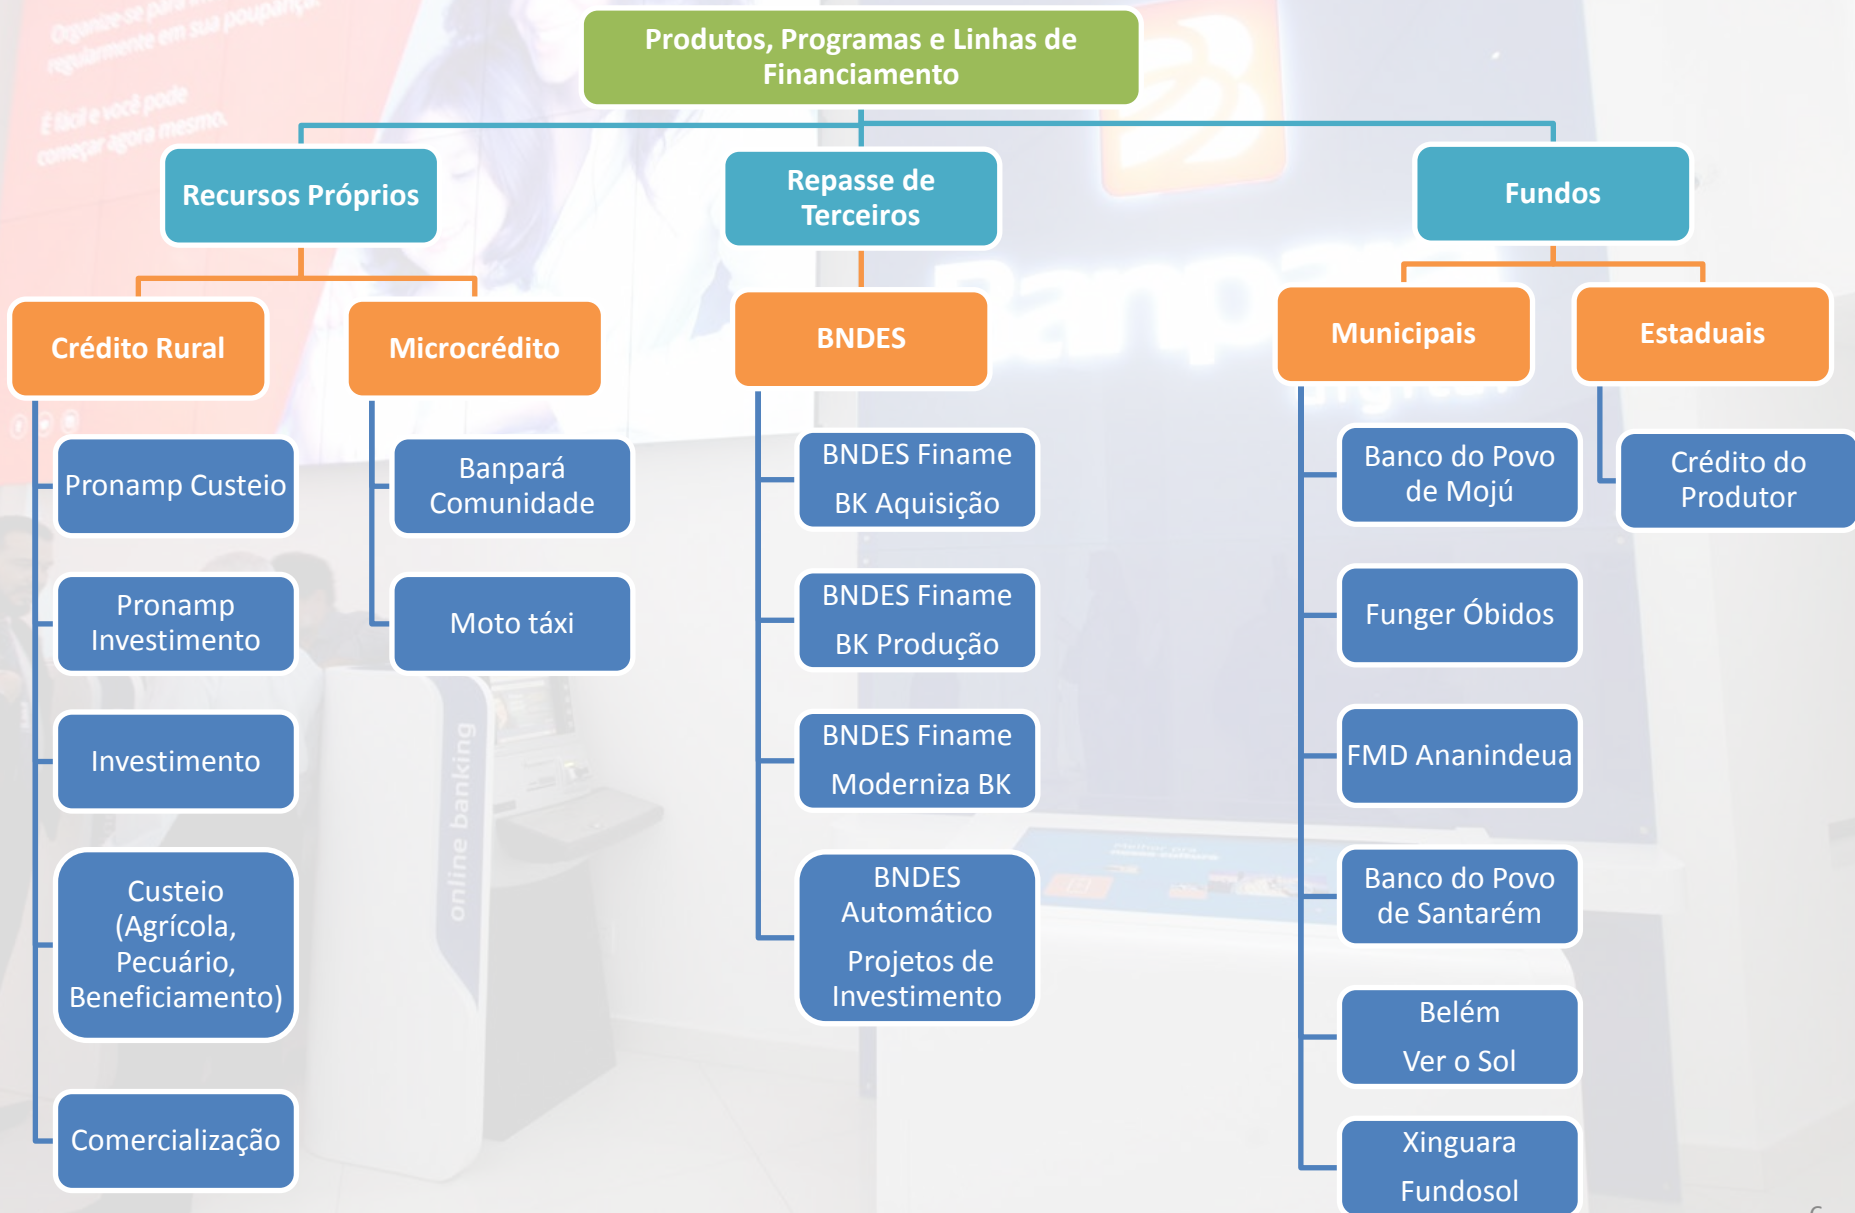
Organize-se para investir regularmente em sua poupança.

É fácil e você pode começar agora mesmo.

Produtos, Programas e Linhas de Financiamento

Recursos Próprios

Repasse de Terceiros

Fundos

Crédito Rural

Microcrédito

BNDES

Municipais

Estaduais

Pronamp Custeio

Pronamp Investimento

Investimento

Custeio (Agrícola, Pecuário, Beneficiamento)

Comercialização

Banpará Comunidade

Moto táxi

BNDES Finame BK Aquisição

BNDES Finame BK Produção

BNDES Finame Moderniza BK

BNDES Automático Projetos de Investimento

Banco do Povo de Mojú

Funger Óbidos

FMD Ananindeua

Banco do Povo de Santarém

Belém Ver o Sol

Xinguara Fundosol

Crédito do Produtor

online banking

Banpará